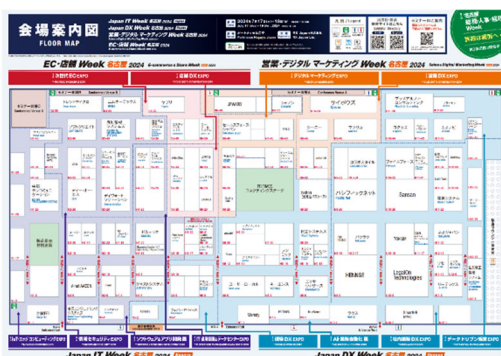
会場案内図
FLOOR MAP

Japan IT Week 名古屋
Japan DX Week 名古屋
営業・デジタル マーケティング Week 名古屋
EC・店舗 Week 名古屋

EC・店舗 Week 名古屋 2024
営業・デジタル マーケティング Week 名古屋 2024

JFM
ライボウス
パシフィックネット
Sansan
LogicOn Technologies

Japan IT Week 名古屋
Japan DX Week 名古屋